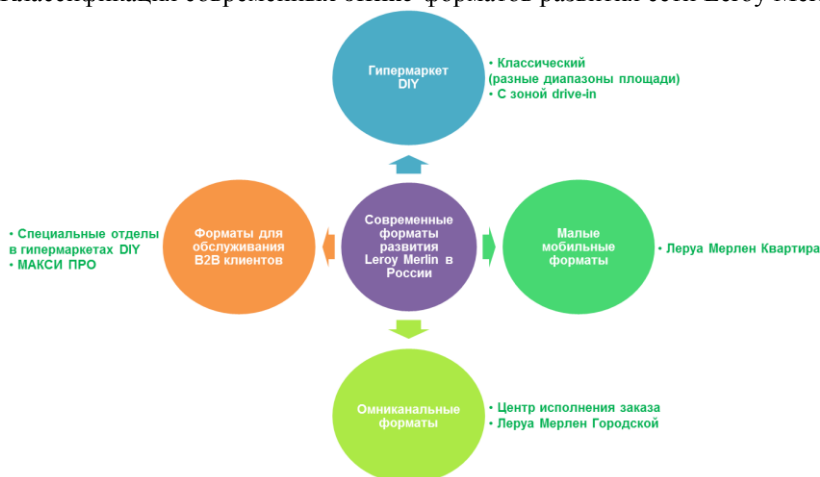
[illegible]

Гипермаркет DIY

• Классический (разные диапазоны площади)
• С зоной drive-in

Форматы для обслуживания B2B клиентов

• Специальные отделы в гипермаркетах DIY
• МАКСИ ПРО

Современные форматы развития Leroy Merlin в России

Малые мобильные форматы

• Леруа Мерлен Квартира

Омниканальные форматы

• Центр исполнения заказа
• Леруа Мерлен Городской